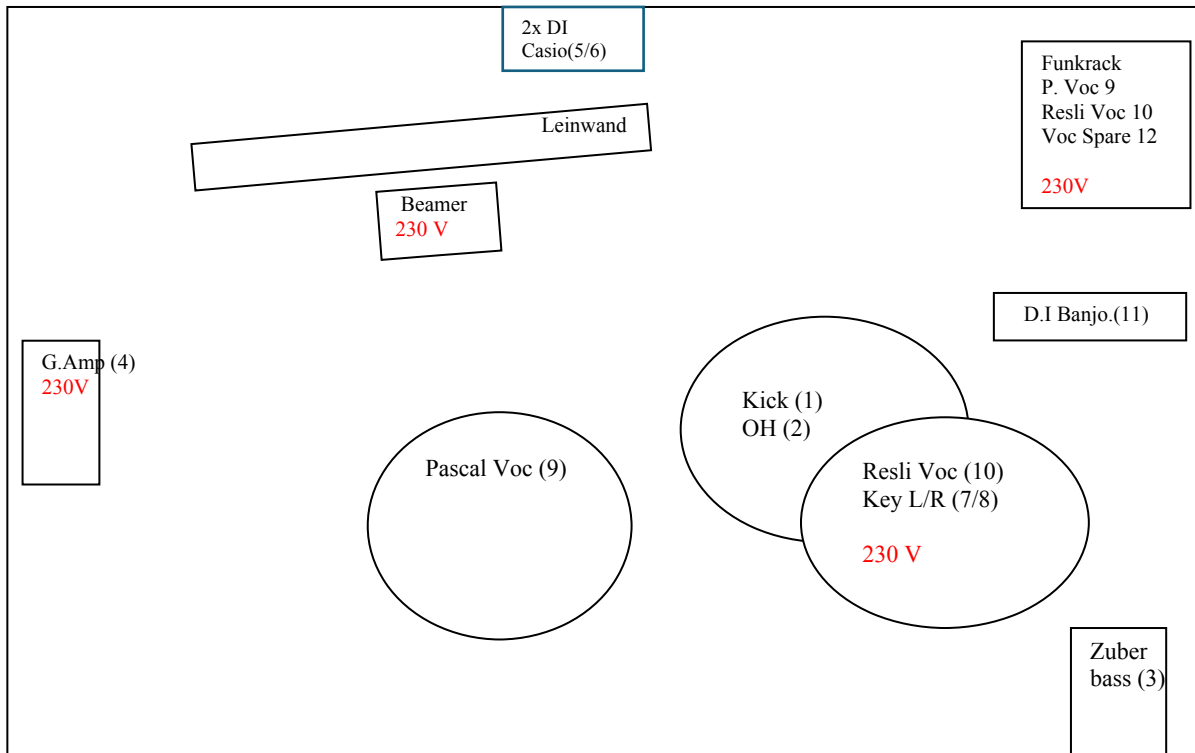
2x DI
Casio(5/6)

Funkrack
P. Voc 9
Resli Voc 10
Voc Spare 12

230V

Leinwand

Beamer
230 V

D.I Banjo.(11)

G.Amp (4)
230V

Kick (1)
OH (2)

Pascal Voc (9)

Resli Voc (10)
Key L/R (7/8)

230 V

Zuber
bass (3)